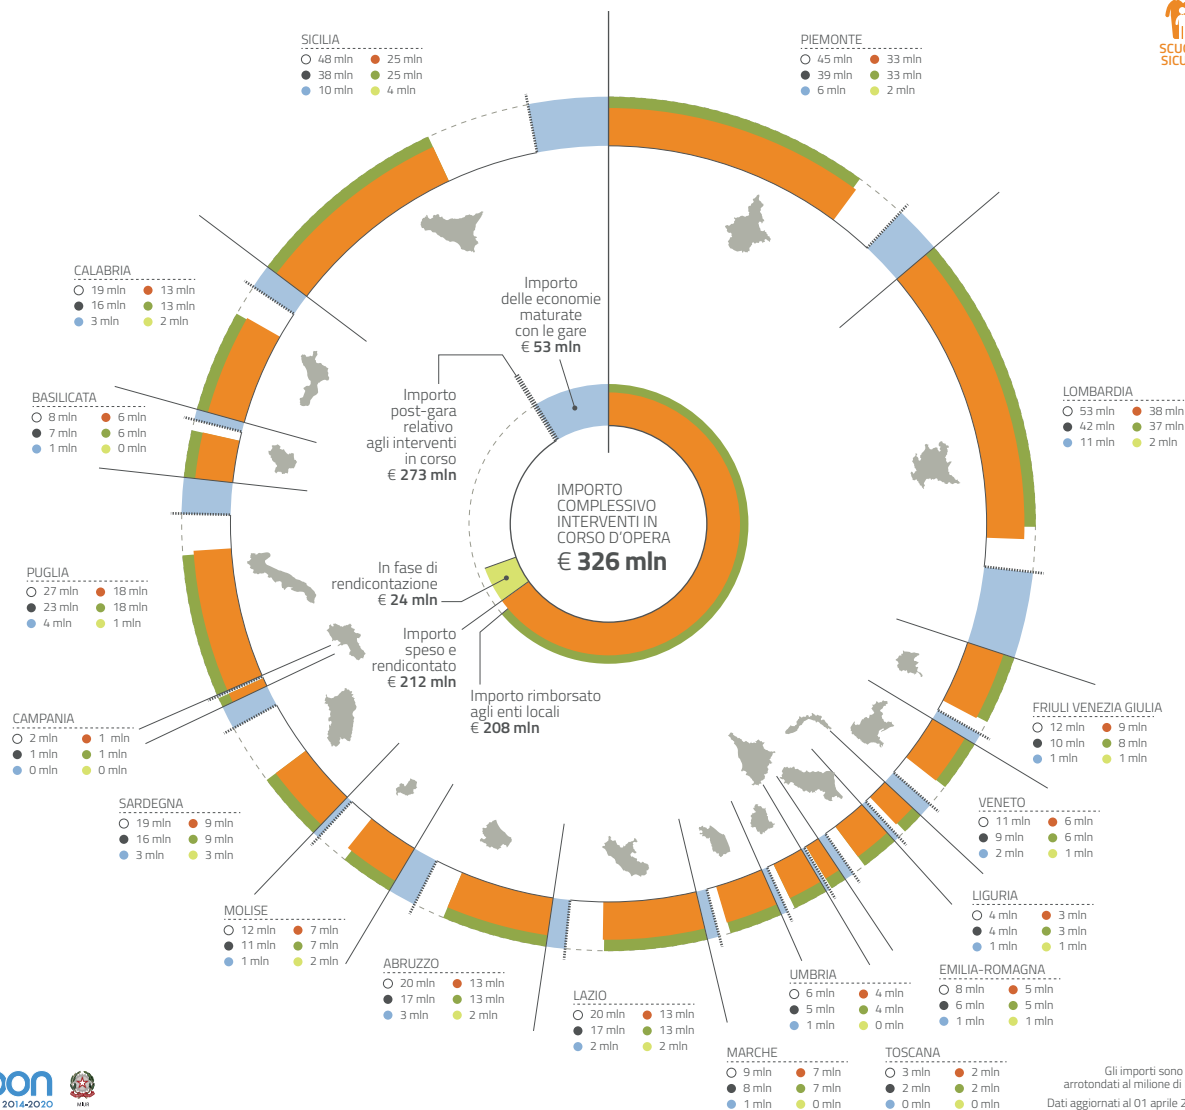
SICILIA
48 mln
25 mln
38 mln
25 mln
10 mln
4 mln

PIEMONTE
45 mln
33 mln
39 mln
33 mln
6 mln
2 mln

SCU
SICU

CALABRIA
19 mln
13 mln
16 mln
13 mln
3 mln
2 mln

Importo delle economie maturate con le gare
€ 53 mln

BASILICATA
8 mln
6 mln
7 mln
6 mln
1 mln
0 mln

Importo post-gara relativo agli interventi in corso
€ 273 mln

LOMBARDIA
53 mln
38 mln
42 mln
37 mln
11 mln
2 mln

IMPORTO COMPLESSIVO INTERVENTI IN CORSO D'OPERA
€ 326 mln

PUGLIA
27 mln
18 mln
23 mln
18 mln
4 mln
1 mln

In fase di rendicontazione
€ 24 mln

Importo speso e rendicontato
€ 212 mln

Importo rimborsato agli enti locali
€ 208 mln

CAMPANIA
2 mln
1 mln
1 mln
1 mln
0 mln
0 mln

FRIULI VENEZIA GIULIA
12 mln
9 mln
10 mln
8 mln
1 mln
1 mln

SARDEGNA
19 mln
9 mln
16 mln
9 mln
3 mln
3 mln

VENETO
11 mln
6 mln
9 mln
6 mln
2 mln
1 mln

LIGURIA
4 mln
3 mln
4 mln
3 mln
1 mln
1 mln

MOLISE
12 mln
7 mln
11 mln
7 mln
1 mln
2 mln

ABRUZZO
20 mln
13 mln
17 mln
13 mln
3 mln
2 mln

LAZIO
20 mln
13 mln
17 mln
13 mln
2 mln
2 mln

UMBRIA
6 mln
4 mln
5 mln
4 mln
1 mln
0 mln

EMILIA-ROMAGNA
8 mln
5 mln
6 mln
5 mln
1 mln
1 mln

MARCHE
9 mln
7 mln
8 mln
7 mln
1 mln
0 mln

TOSCANA
3 mln
2 mln
2 mln
2 mln
0 mln
0 mln

Gli importi sono arrotondati al milione di
Dati aggiornati al 01 aprile 2

PON 2014-2020